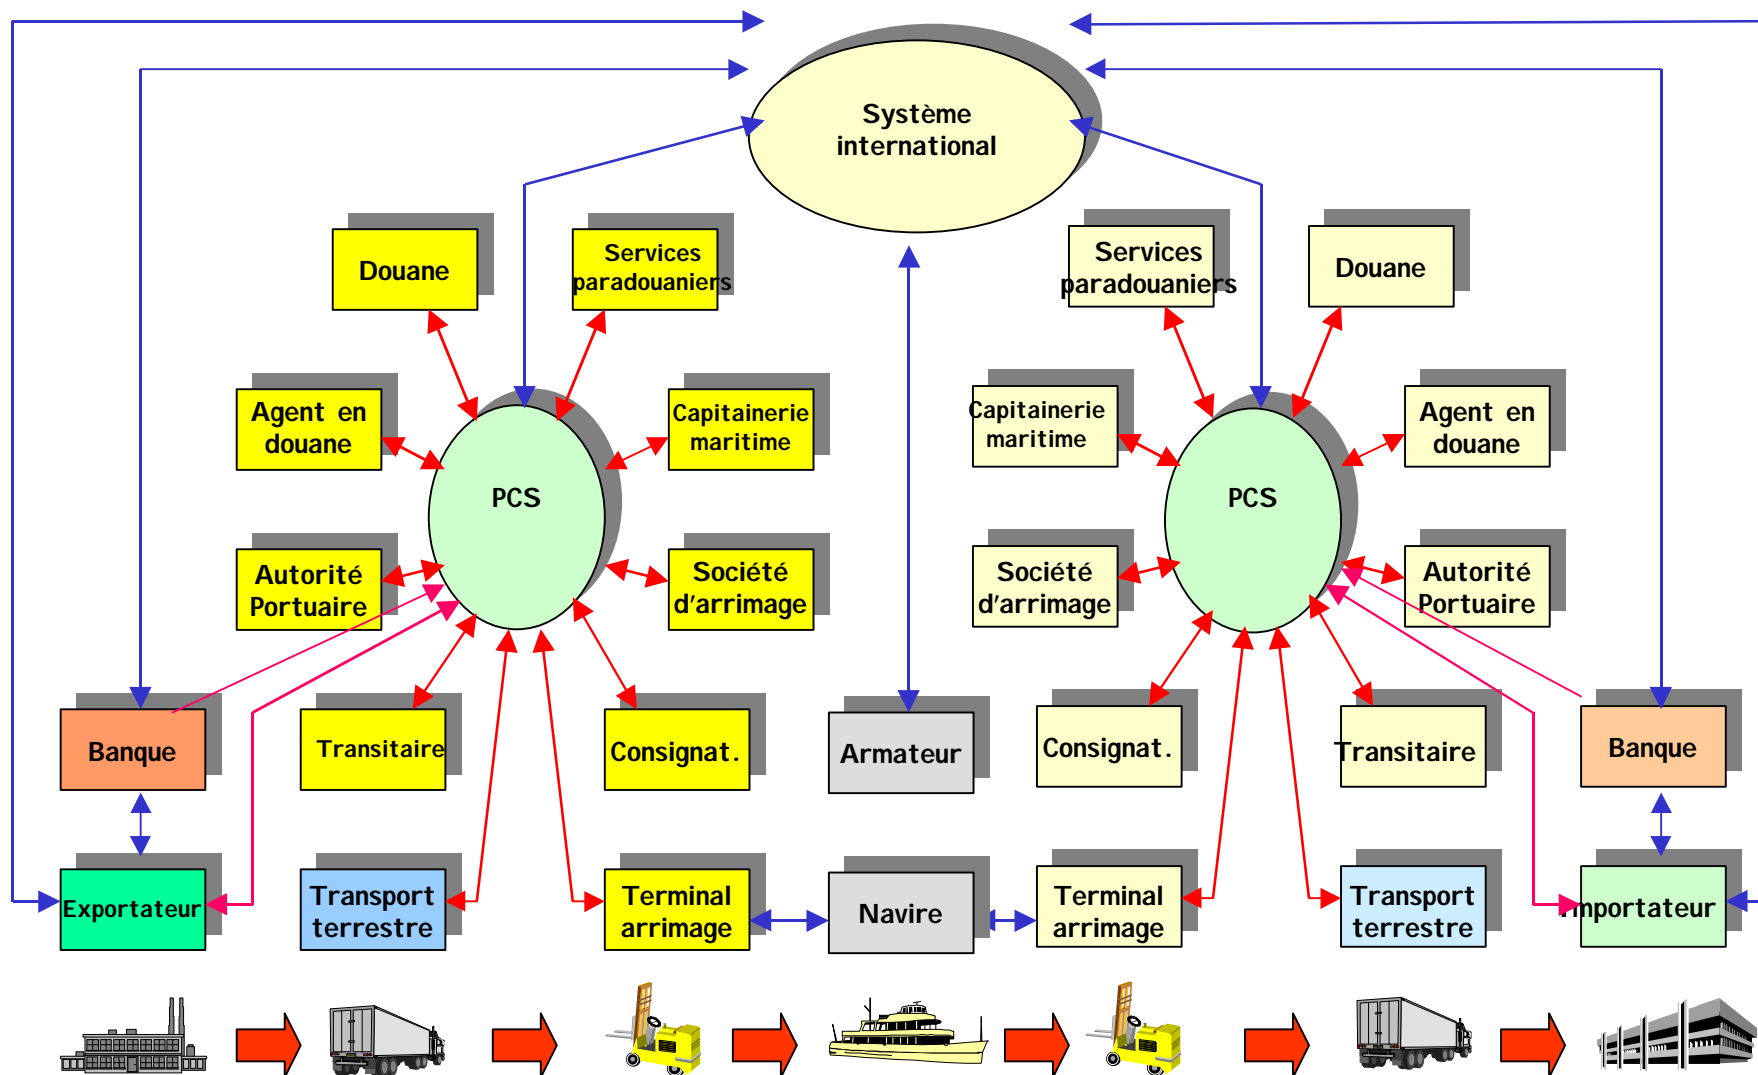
Système international

Douane

Services paradouaniers

Agent en douane

PCS

Capitainerie maritime

Autorité Portuaire

Société d'arrimage

Banque

Transitaire

Consignat.

Armateur

Exportateur

Transport terrestre

Terminal arrimage

Navire

Services paradouaniers

Douane

Capitainerie maritime

PCS

Agent en douane

Société d'arrimage

Autorité Portuaire

Consignat.

Transitaire

Banque

Terminal arrimage

Transport terrestre

Importateur